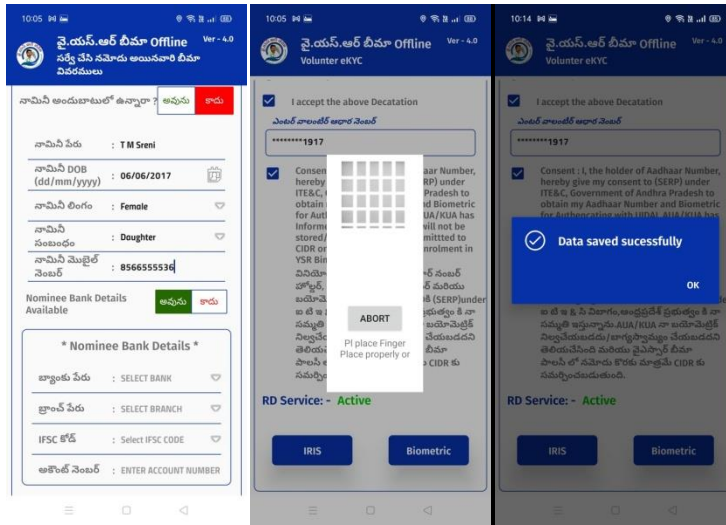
10:05

వై.యస్.ఆర్ బీమా Offline Ver - 4.0
సర్వే చేసి నమోదు అయినవారి బీమా వివరములు

నామినీ అందుబాటులో ఉన్నారా ? అవును కాదు

నామినీ పేరు : T M Sreni

నామినీ DOB (dd/mm/yyyy) : 06/06/2017

నామినీ లింగం : Female

నామినీ సంబంధం : Daughter

నామినీ మొబైల్ నెంబర్ : 8566555536

Nominee Bank Details Available అవును కాదు

* Nominee Bank Details *

బ్యాంకు పేరు : SELECT BANK

బ్రాంచ్ పేరు : SELECT BRANCH

IFSC కోడ్ : Select IFSC CODE

అకౌంట్ నెంబర్ : ENTER ACCOUNT NUMBER

10:05

వై.యస్.ఆర్ బీమా Offline Ver - 4.0
Volunter eKYC

I accept the above Decatation

ఎంటర్ వాలంటీర్ ఆధార్ నెంబర్

********1917

Consen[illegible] r Number, hereby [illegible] RP) under ITE&C, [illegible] Pradesh to obtain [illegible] d Biometric for Auth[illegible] UA/KUA has Inform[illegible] will not be stored/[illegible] mitted to CIDR o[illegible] nrolment in YSR Bim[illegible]

వినియో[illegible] ర్ నంబర్ హోల్డర్, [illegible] మరియు బయోమె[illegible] (SERP)under ఐ టి ఇ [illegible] త్వం కి నా సమ్మతి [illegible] బయోమెట్రిక్ నిల్వచే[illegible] చేయబడదని తెలియచే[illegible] బీమా పాలసీ లో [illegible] CIDR కు సమర్పి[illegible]

ABORT

Pl place Finger Place properly or

RD Service: - Active

IRIS Biometric

10:14

వై.యస్.ఆర్ బీమా Offline Ver - 4.0
Volunter eKYC

I accept the above Decatation

ఎంటర్ వాలంటీర్ ఆధార్ నెంబర్

********1917

Consent : I, the holder of Aadhaar Number, hereby give my consent to (SERP) under ITE&C, Government of Andhra Pradesh to obtain my Aadhaar Number and Biometric for Authencating with UIDAI AUA/KUA has

Data saved sucessfully

OK

ఐ టి ఇ & సి విభాగం,ఆంధ్రప్రదేశ్ ప్రభుత్వం కి నా సమ్మతి ఇస్తున్నాను.AUA/KUA నా బయోమెట్రిక్ నిల్వచేయబడదు/జాగ్రత్తపర్చడం చేయబడదని తెలియచేసింది మరియు వైఎస్ఆర్ బీమా పాలసీ లో నమోదు కొరకు మాత్రమే CIDR కు సమర్పించబడుతుంది.

RD Service: - Active

IRIS Biometric